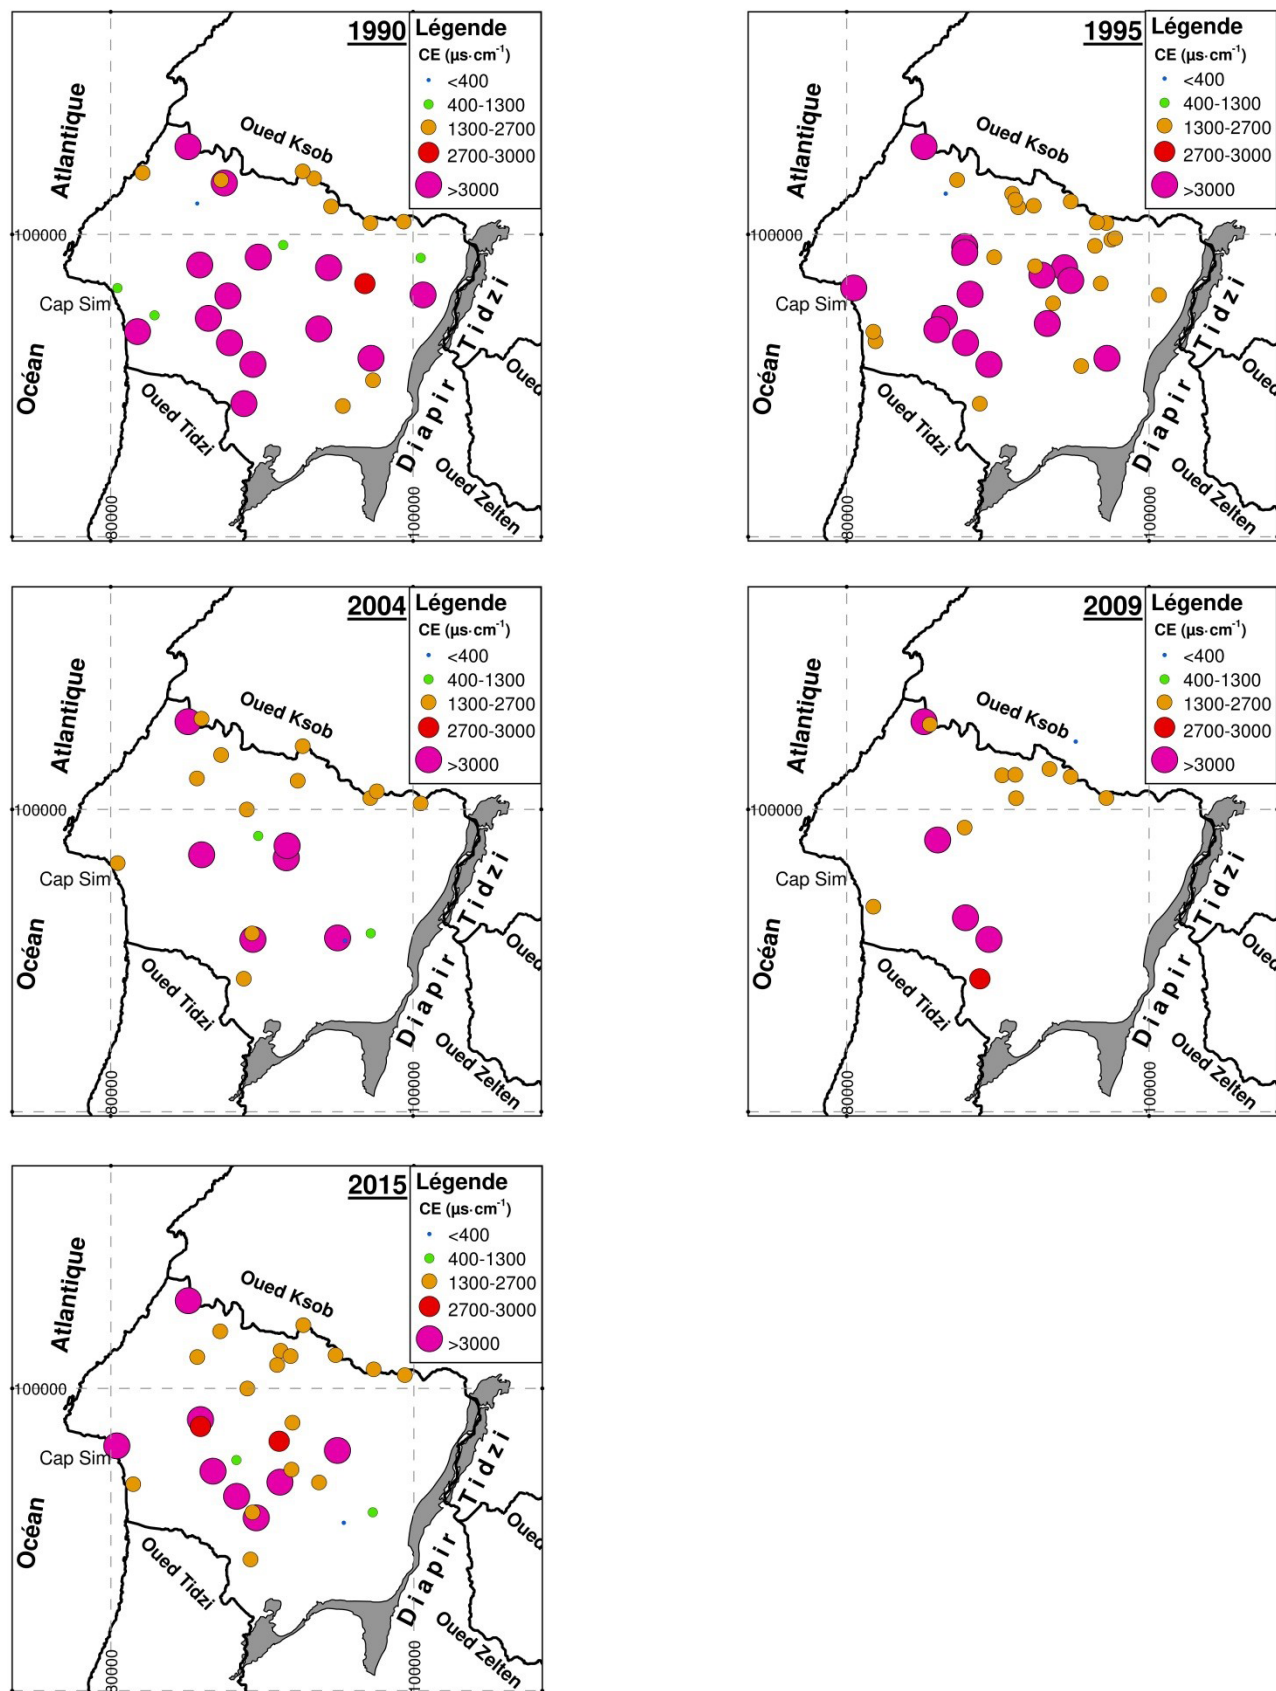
1990 Légende
CE (µs·cm$^{-1}$)
<400
400-1300
1300-2700
2700-3000
>3000

Atlantique
Oued Ksob
100000
Cap Sim
Océan
Oued Tidzi
Tidzi
Oued
Diapir
Oued Zelten
80000
100000

1995 Légende
CE (µs·cm$^{-1}$)
<400
400-1300
1300-2700
2700-3000
>3000

Atlantique
Oued Ksob
100000
Cap Sim
Océan
Oued Tidzi
Tidzi
Oued
Diapir
Oued Zelten
80000
100000

2004 Légende
CE (µs·cm$^{-1}$)
<400
400-1300
1300-2700
2700-3000
>3000

Atlantique
Oued Ksob
100000
Cap Sim
Océan
Oued Tidzi
Tidzi
Oued
Diapir
Oued Zelten
80000
100000

2009 Légende
CE (µs·cm$^{-1}$)
<400
400-1300
1300-2700
2700-3000
>3000

Atlantique
Oued Ksob
100000
Cap Sim
Océan
Oued Tidzi
Tidzi
Oued
Diapir
Oued Zelten
80000
100000

2015 Légende
CE (µs·cm$^{-1}$)
<400
400-1300
1300-2700
2700-3000
>3000

Atlantique
Oued Ksob
100000
Cap Sim
Océan
Oued Tidzi
Tidzi
Oued
Diapir
Oued Zelten
80000
100000